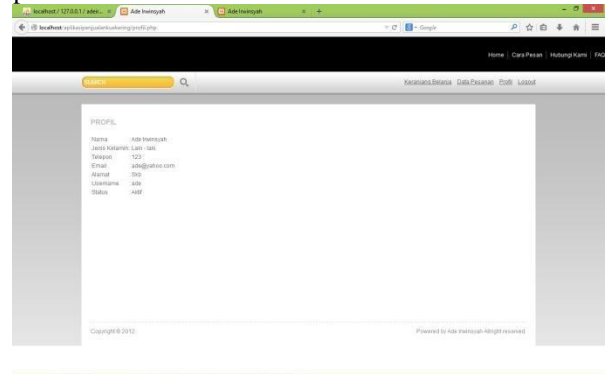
localhost / 127.0.0.1 / adek... × Ade Irwinsyah × Ade Irwinsyah × +

localhost/aplikasipenjualankatering/profil.php

Google

Home | Cara Pesan | Hubungi Kami | FAQ

SEARCH

Keranjang Belanja Data Pesanan Profil Logout

PROFIL

Nama : Ade Irwinsyah
Jenis Kelamin : Laki - laki
Telepon : 123
Email : ade@yahoo.com
Alamat : 5k6
Username : ade
Status : Aktif

Copyright © 2012

Powered to Ade Irwinsyah Allright reserved